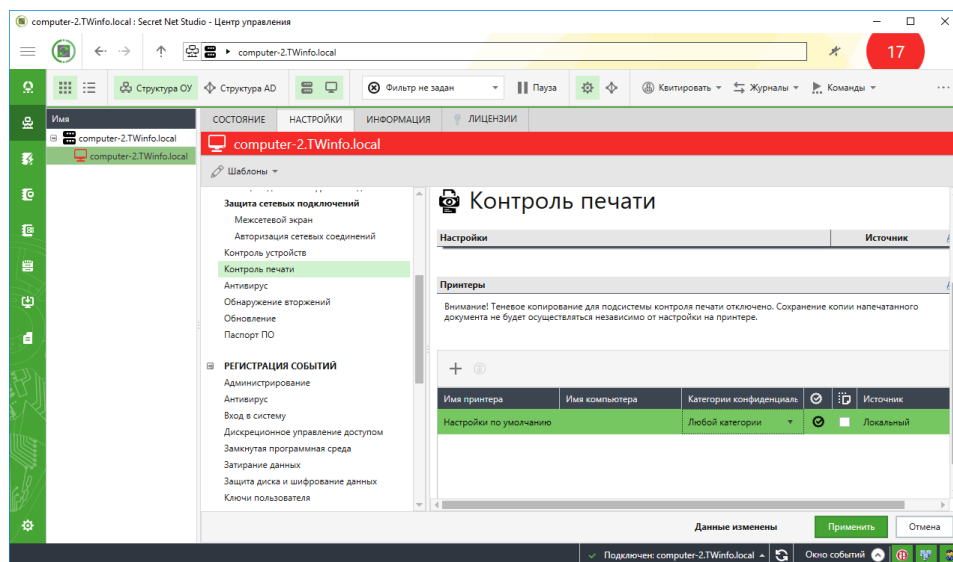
computer-2.TWinfo.local : Secret Net Studio - Центр управления

computer-2.TWinfo.local

17

Структура ОУ  Структура AD  Фильтр не задан  Пауза  Квитировать  Журналы  Команды

Имя

computer-2.TWinfo.local

computer-2.TWinfo.local

СОСТОЯНИЕ  НАСТРОЙКИ  ИНФОРМАЦИЯ  ЛИЦЕНЗИИ

computer-2.TWinfo.local

Шаблоны

Защита сетевых подключений
Межсетевой экран
Авторизация сетевых соединений
Контроль устройств
Контроль печати
Антивирус
Обнаружение вторжений
Обновление
Паспорт ПО

РЕГИСТРАЦИЯ СОБЫТИЙ
Администрирование
Антивирус
Вход в систему
Дискреционное управление доступом
Замкнутая программная среда
Затирание данных
Защита диска и шифрование данных
Ключи пользователя

Контроль печати

| Настройки | Источник |
|---|---|

Принтеры

Внимание! Теневое копирование для подсистемы контроля печати отключено. Сохранение копии напечатанного документа не будет осуществляться независимо от настройки на принтере.

| Имя принтера | Имя компьютера | Категории конфиденциаль | | | Источник |
|---|---|---|---|---|---|
| Настройки по умолчанию | | Любой категории | | | Локальный |

Данные изменены  Применить  Отмена

Подключен: computer-2.TWinfo.local  Окно событий